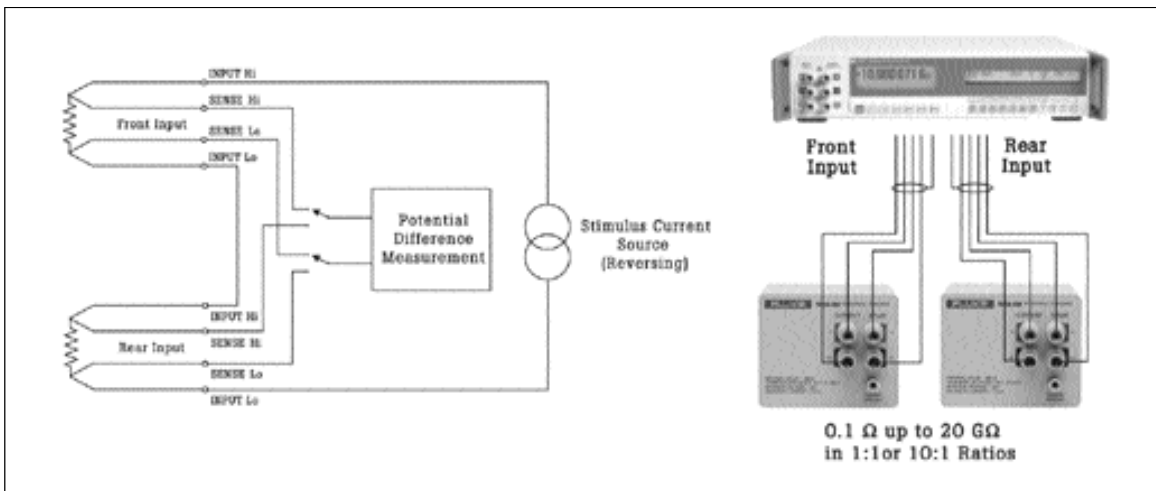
INPUT Hi
SENSE Hi
Front Input
SENSE Lo
INPUT Lo
Potential Difference Measurement
Stimulus Current Source (Reversing)
INPUT Hi
Rear Input
SENSE Hi
SENSE Lo
INPUT Lo

10.0000716

Front Input
Rear Input

FLUKE
FLUKE

0.1 Ω up to 20 GΩ
in 1:1or 10:1 Ratios